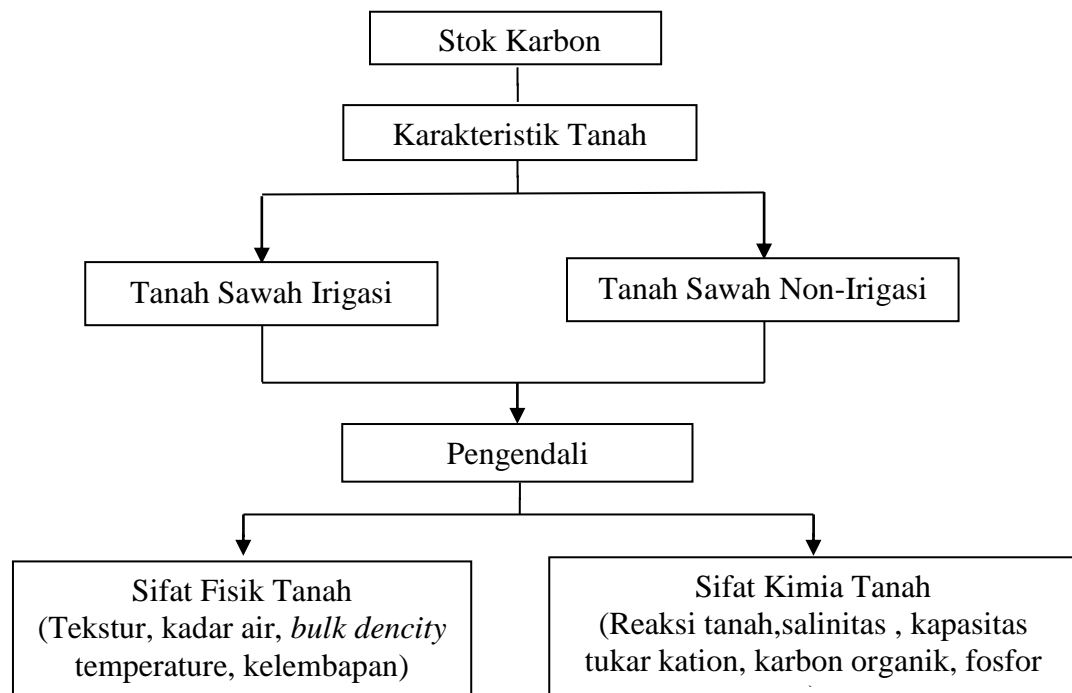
Stok Karbon

Karakteristik Tanah

Tanah Sawah Irigasi

Tanah Sawah Non-Irigasi

Pengendali

Sifat Fisik Tanah
(Tekstur, kadar air, *bulk dencity* temperature, kelembapan)

Sifat Kimia Tanah
(Reaksi tanah,salinitas , kapasitas tukar kation, karbon organik, fosfor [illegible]